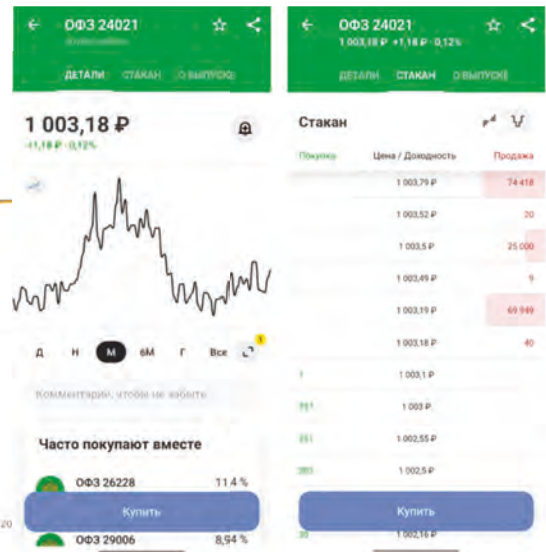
ОФЗ 24021

ДЕТАЛИ СТАКАН О ВЫПУСКЕ

1 003,18 ₽

+1,18 ₽ · 0,12%

Д Н М 6М Г Все

Комментарии, чтобы не забыть

Часто покупают вместе

ОФЗ 26228 11,4 %

Купить

ОФЗ 29006 8,94 %

20

ОФЗ 24021

1 003,18 ₽ +1,18 ₽ · 0,12%

ДЕТАЛИ СТАКАН О ВЫПУСКЕ

Стакан

| Покупка | Цена / Доходность | Продажа |
|---|---|---|
| | 1 003,79 ₽ | 74 418 |
| | 1 003,52 ₽ | 20 |
| | 1 003,5 ₽ | 25 000 |
| | 1 003,49 ₽ | 9 |
| | 1 003,19 ₽ | 69 949 |
| | 1 003,18 ₽ | 40 |
| 1 | 1 003,1 ₽ | |
| 351 | 1 003 ₽ | |
| 351 | 1 002,55 ₽ | |
| 380 | 1 002,5 ₽ | |
| 35 | 1 002,16 ₽ | |

Купить